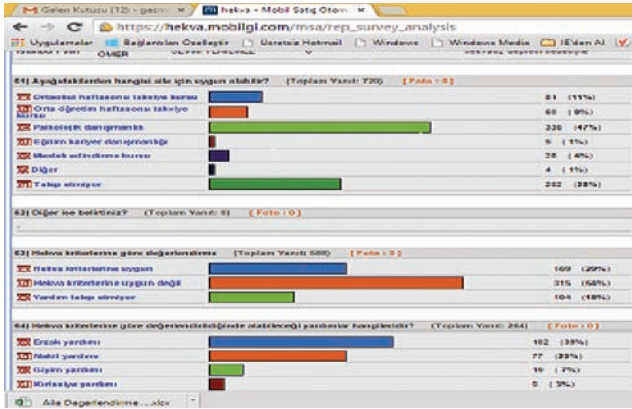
M Gelen Kutusu (12) - gesm × | hekva - Mobil Satış Otom ×

← → C https://hekva.mobilgi.com/msa/rep_survey_analysis

Uygulamalar | Bağlantıları Özelleştir | Ücretsiz Hotmail | Windows | Windows Media | IE'den Al

ÖMER

61) Aşağıdakilerden hangisi aile için uygun olabilir? (Toplam Yanıt: 720) [ Foto : 0 ]

Ortaokul haftasonu takviye kursu 81 (11%)
Orta öğretim haftasonu takviye kursu 60 (9%)
Psikolojik danışmanlık 336 (47%)
Eğitim kariyer danışmanlığı 9 (1%)
Meslek edindirme kursu 28 (4%)
Diğer 4 (1%)
Talep etmiyor 202 (28%)

62) Diğer ise belirtiniz? (Toplam Yanıt: 0) [ Foto : 0 ]

63) Hekva kriterlerine göre değerlendirme (Toplam Yanıt: 588) [ Foto : 0 ]

Hekva kriterlerine uygun 169 (29%)
Hekva kriterlerine uygun değil 315 (53%)
Yardım talep etmiyor 104 (18%)

64) Hekva kriterlerine göre değerlendirildiğinde alabileceği yardımlar hangileridir? (Toplam Yanıt: 264) [ Foto : 0 ]

Erzak yardımı 102 (39%)
Nakit yardımı 77 (29%)
Giyim yardımı 19 (7%)
Kırtasiye yardımı 8 (3%)

Aile Degerlendirme....xlsx